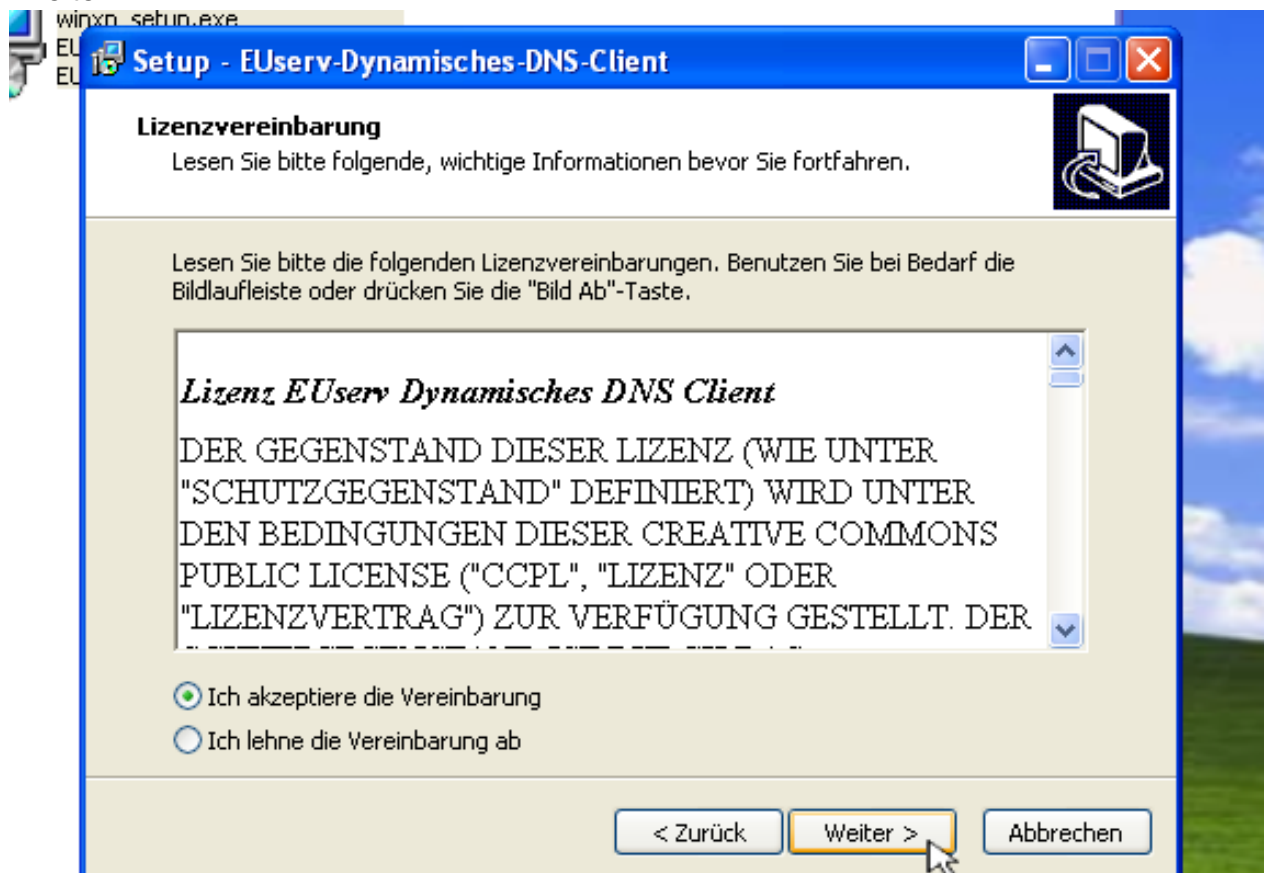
winxp_setup.exe
EU
EU

Setup - EUserv-Dynamisches-DNS-Client

Lizenzvereinbarung
Lesen Sie bitte folgende, wichtige Informationen bevor Sie fortfahren.

Lesen Sie bitte die folgenden Lizenzvereinbarungen. Benutzen Sie bei Bedarf die Bildlaufleiste oder drücken Sie die "Bild Ab"-Taste.

Lizenz EUserv Dynamisches DNS Client

DER GEGENSTAND DIESER LIZENZ (WIE UNTER "SCHUTZGEGENSTAND" DEFINIERT) WIRD UNTER DEN BEDINGUNGEN DIESER CREATIVE COMMONS PUBLIC LICENSE ("CCPL", "LIZENZ" ODER "LIZENZVERTRAG") ZUR VERFÜGUNG GESTELLT. DER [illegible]

Ich akzeptiere die Vereinbarung
Ich lehne die Vereinbarung ab

< Zurück
Weiter >
Abbrechen